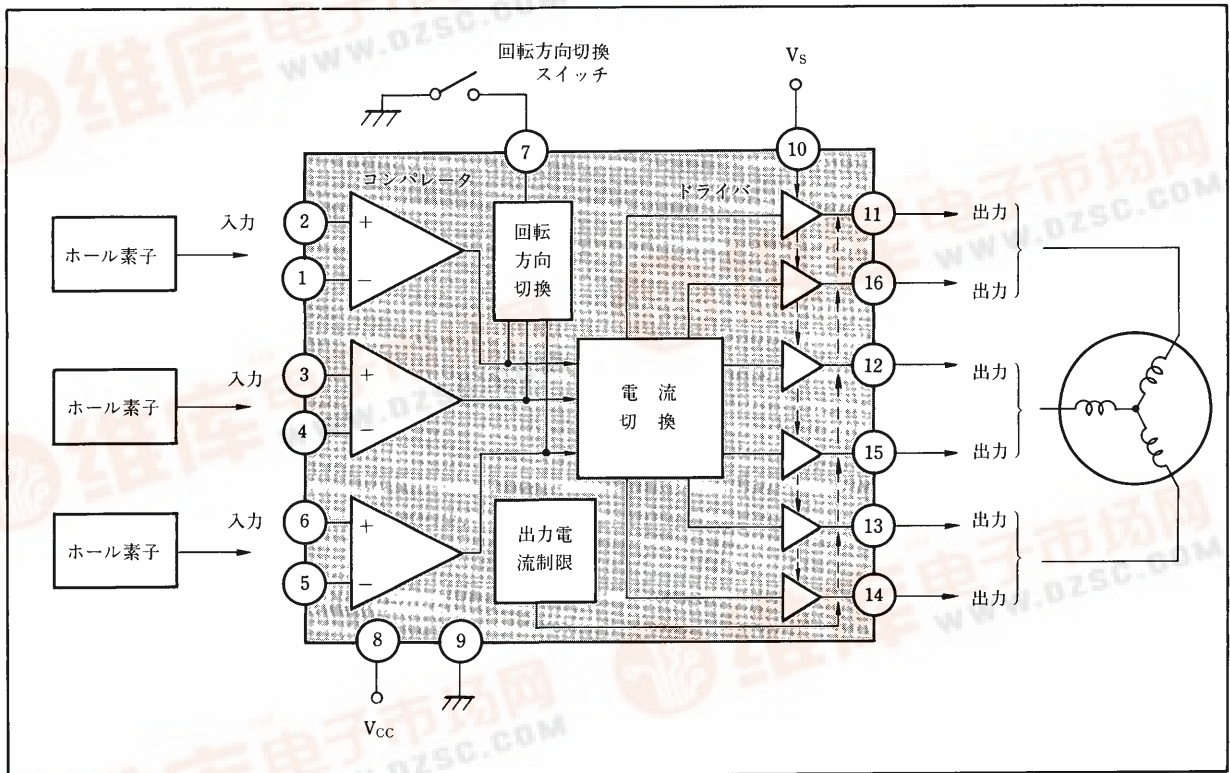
回転方向切換スイッチ

$V_S$

7

10

コンパレータ

ドライバ

入力

2

+

1

−

ホール素子

回転方向切換

11

出力

16

出力

入力

3

+

4

−

ホール素子

電流切換

12

出力

15

出力

入力

6

+

5

−

ホール素子

出力電流制限

13

出力

14

出力

8

9

$V_{CC}$

维库电子市场网
WWW.DZSC.COM